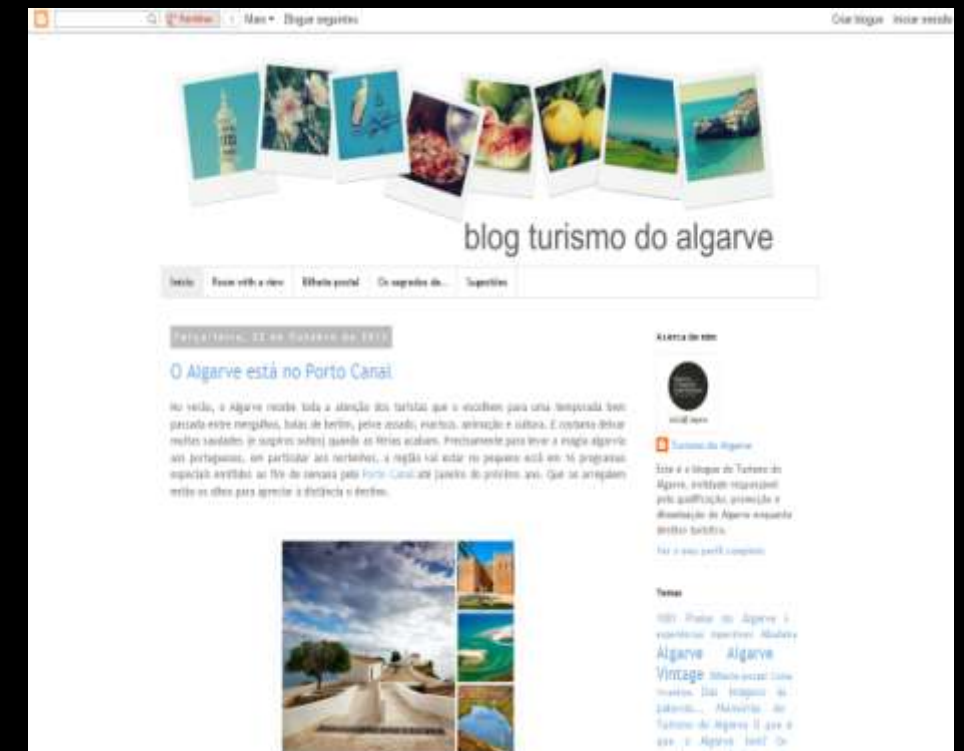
Partilhar | Mais ▾ Blogue seguinte

Criar blogue Iniciar sessão

blog turismo do algarve

Início | Room with a view | Bilhete postal | Os segredos de... | Sugestões

Terça-feira, 22 de Outubro de 2013

O Algarve está no Porto Canal

No verão, o Algarve recebe toda a atenção dos turistas que o escolhem para uma temporada bem passada entre mergulhos, bolas de berlim, peixe assado, exercício, animação e cultura. É costume deixar muitas saudades (e suspiros soltos) quando as férias acabam. Precisamente para levar a magia algarvia aos portugueses, em particular aos nortenhos, a região vai estar no pequeno ecrã em 16 programas especiais emitidos ao fim de semana pelo Porto Canal até Janeiro do próximo ano. Que se arregalem então os olhos para apreciar à distância o destino.

Acerca de mim

Turismo do Algarve

Este é o blogue do Turismo do Algarve, entidade responsável pela qualificação, promoção e dinamização do Algarve enquanto destino turístico.

Ver o meu perfil completo

Temas

1001 Praias do Algarve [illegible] Algarve Algarve Vintage Bilhete-postal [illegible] Dias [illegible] Memórias do Turismo do Algarve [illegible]